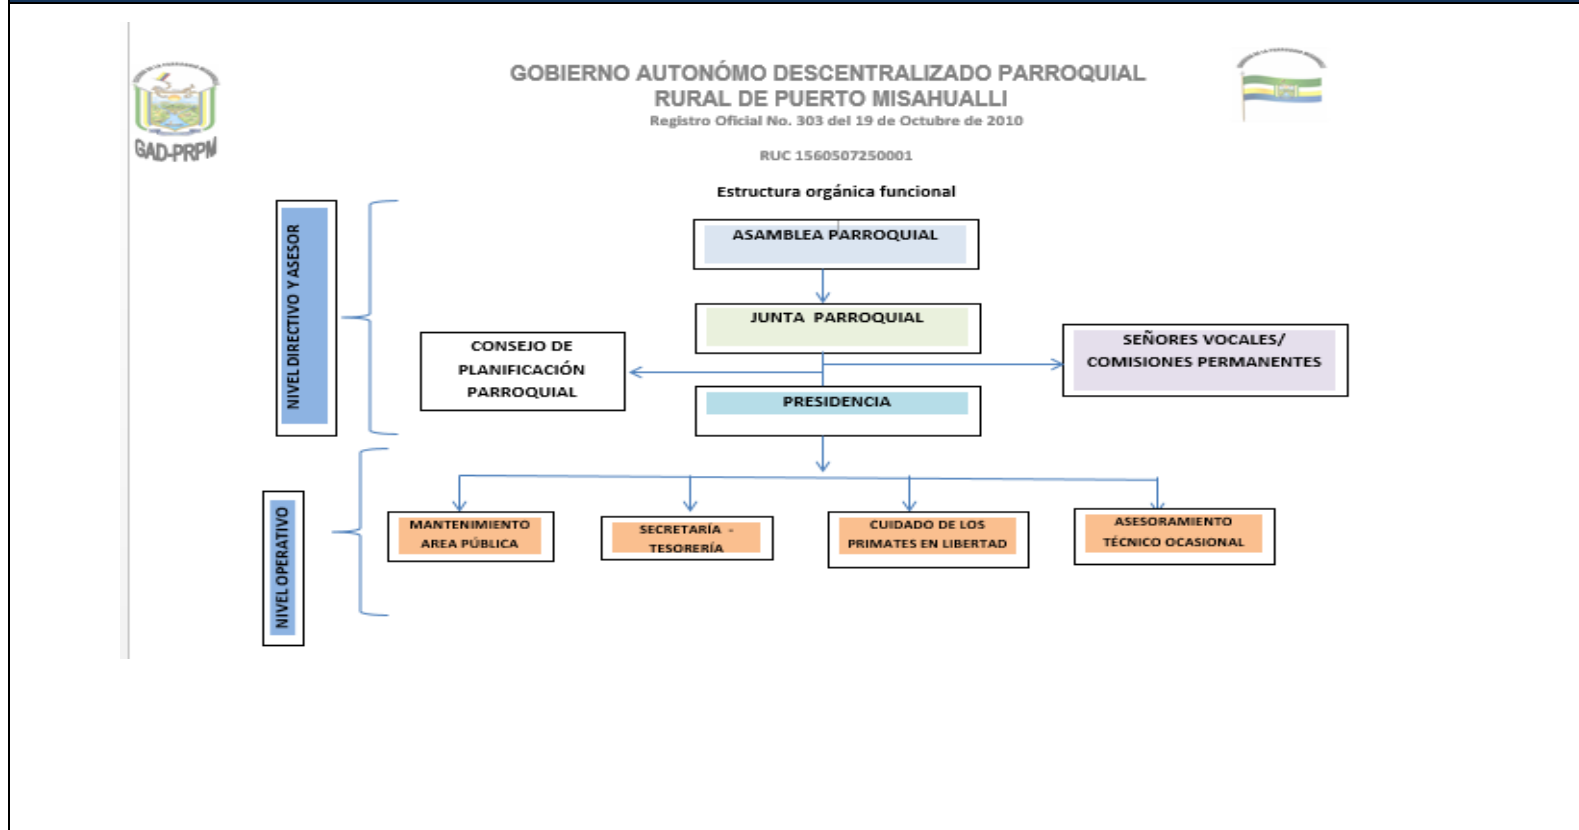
GAD-PRPM

GOBIERNO AUTONÓMO DESCENTRALIZADO PARROQUIAL RURAL DE PUERTO MISAHUALLI

Registro Oficial No. 303 del 19 de Octubre de 2010

RUC 1560507250001

Estructura orgánica funcional

NIVEL DIRECTIVO Y ASESOR

ASAMBLEA PARROQUIAL

JUNTA PARROQUIAL

CONSEJO DE PLANIFICACIÓN PARROQUIAL

SEÑORES VOCALES/ COMISIONES PERMANENTES

PRESIDENCIA

NIVEL OPERATIVO

MANTENIMIENTO AREA PÚBLICA

SECRETARÍA - TESORERÍA

CUIDADO DE LOS PRIMATES EN LIBERTAD

ASESORAMIENTO TÉCNICO OCASIONAL